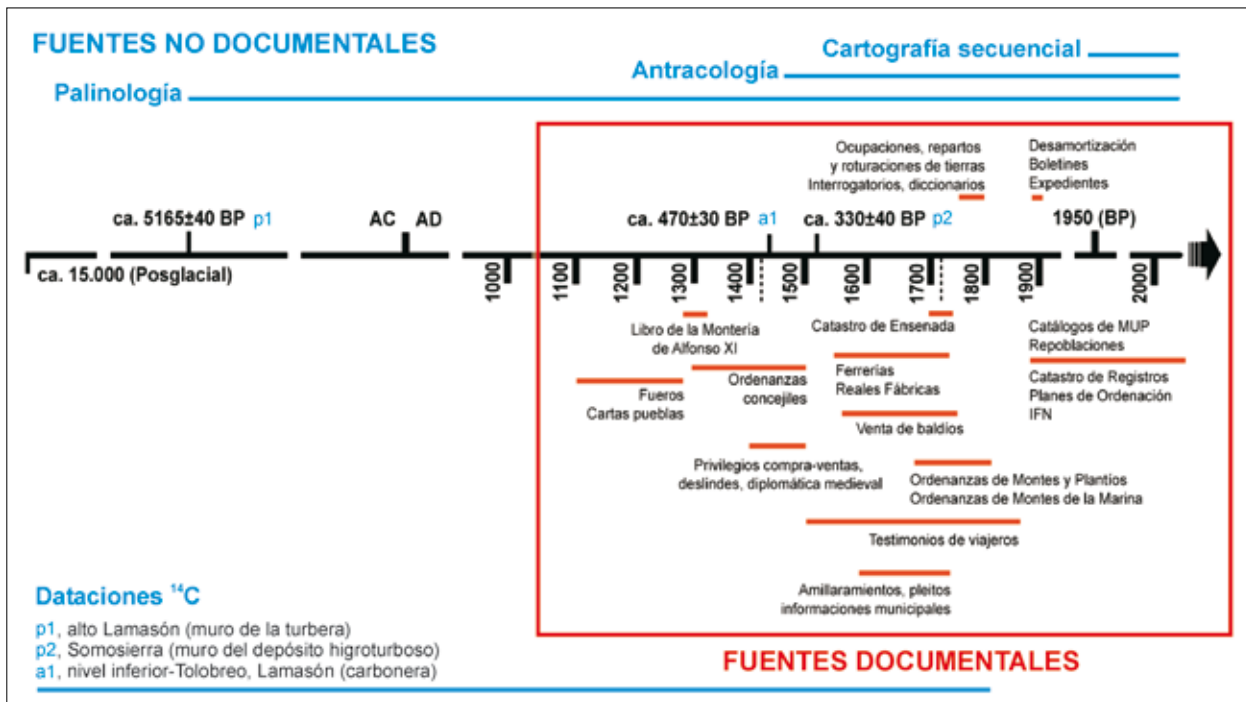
FUENTES NO DOCUMENTALES

Cartografía secuencial

Antracología

Palinología

Ocupaciones, repartos y roturaciones de tierras
Interrogatorios, diccionarios

Desamortización
Boletines
Expedientes

ca. 5165±40 BP p1

AC AD

ca. 470±30 BP a1

ca. 330±40 BP p2

1950 (BP)

ca. 15.000 (Posglacial)

1000 1100 1200 1300 1400 1500 1600 1700 1800 1900 2000

Libro de la Montería de Alfonso XI

Catastro de Ensenada

Catálogos de MUP
Repoblaciones

Ferrerías
Reales Fábricas

Ordenanzas concejiles

Fueros
Cartas pueblas

Catastro de Registros
Planes de Ordenación
IFN

Venta de baldíos

Privilegios compra-ventas, deslindes, diplomática medieval

Ordenanzas de Montes y Plantíos
Ordenanzas de Montes de la Marina

Testimonios de viajeros

Amillaramientos, pleitos
informaciones municipales

Dataciones $^{14}C$
p1, alto Lamasón (muro de la turbera)
p2, Somosierra (muro del depósito higroturboso)
a1, nivel inferior-Tolobreo, Lamasón (carbonera)

FUENTES DOCUMENTALES